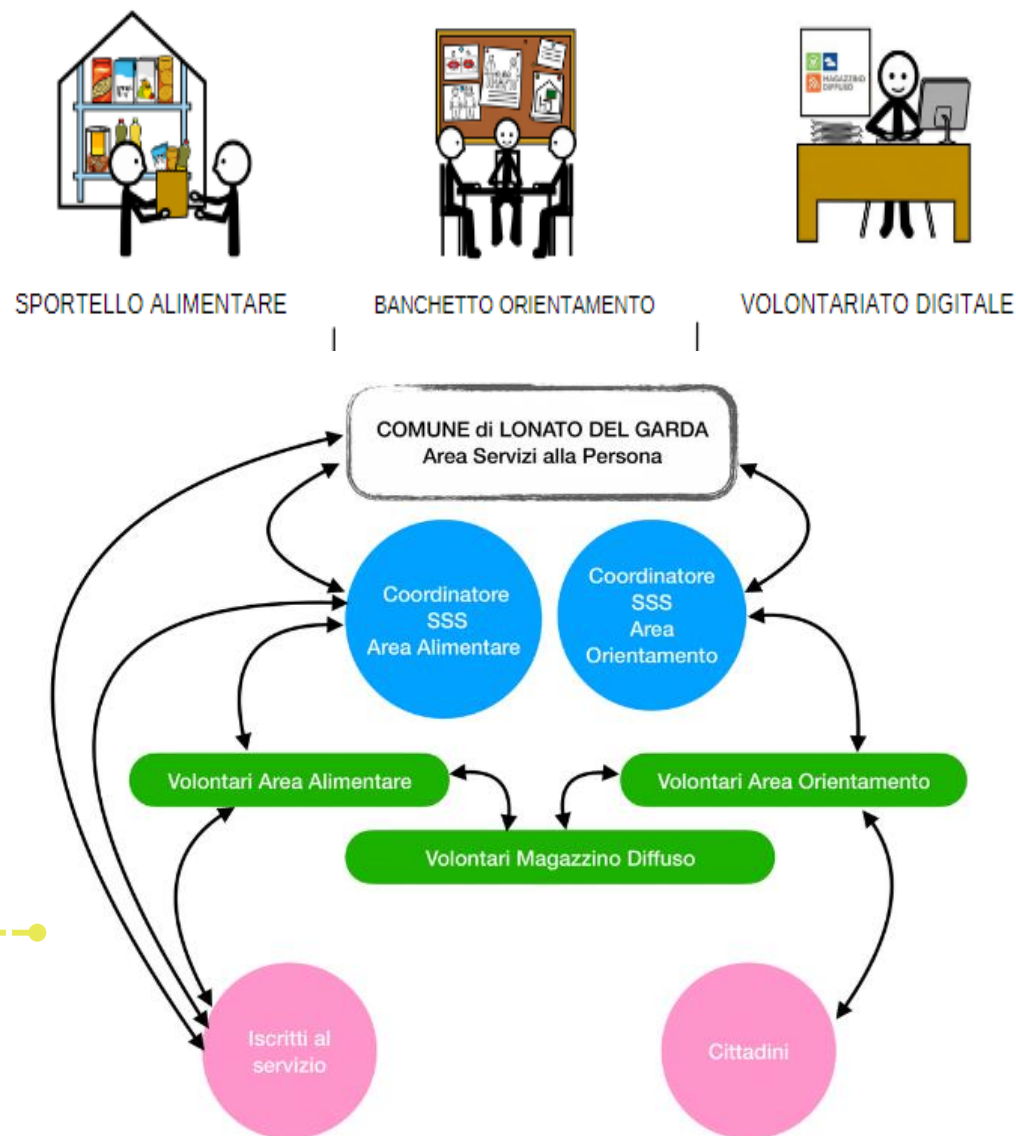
MAGAZZINO DIFFUSO

SPORTELLO ALIMENTARE

BANCHETTO ORIENTAMENTO

VOLONTARIATO DIGITALE

COMUNE di LONATO DEL GARDA
Area Servizi alla Persona

Coordinatore SSS Area Alimentare

Coordinatore SSS Area Orientamento

Volontari Area Alimentare

Volontari Area Orientamento

Volontari Magazzino Diffuso

Iscritti al servizio

Cittadini